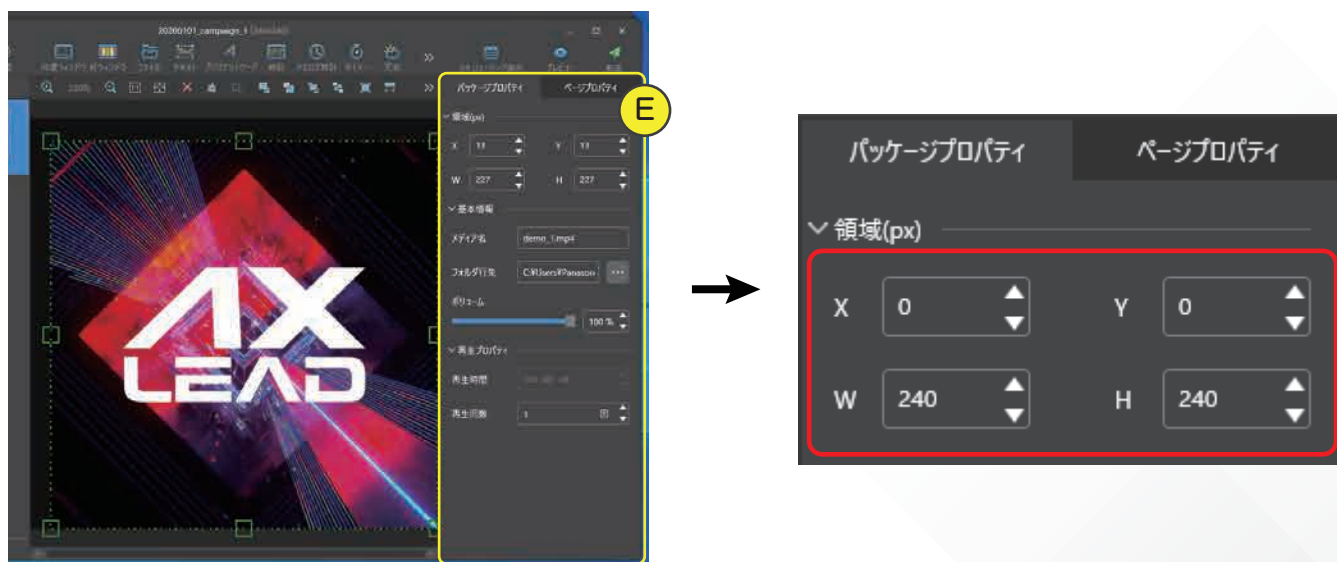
20200101_campaign_1

パッケージプロパティ
ページプロパティ

E

領域(px)
X 11
Y 11
W 227
H 227

基本情報
メディア名 demo_1.mp4
フォルダ行先 C:¥Users¥Panason
ボリューム
100 %

再生プロパティ
再生時間
再生回数 1

AX
LEAD

パッケージプロパティ
ページプロパティ

領域(px)
X 0
Y 0
W 240
H 240